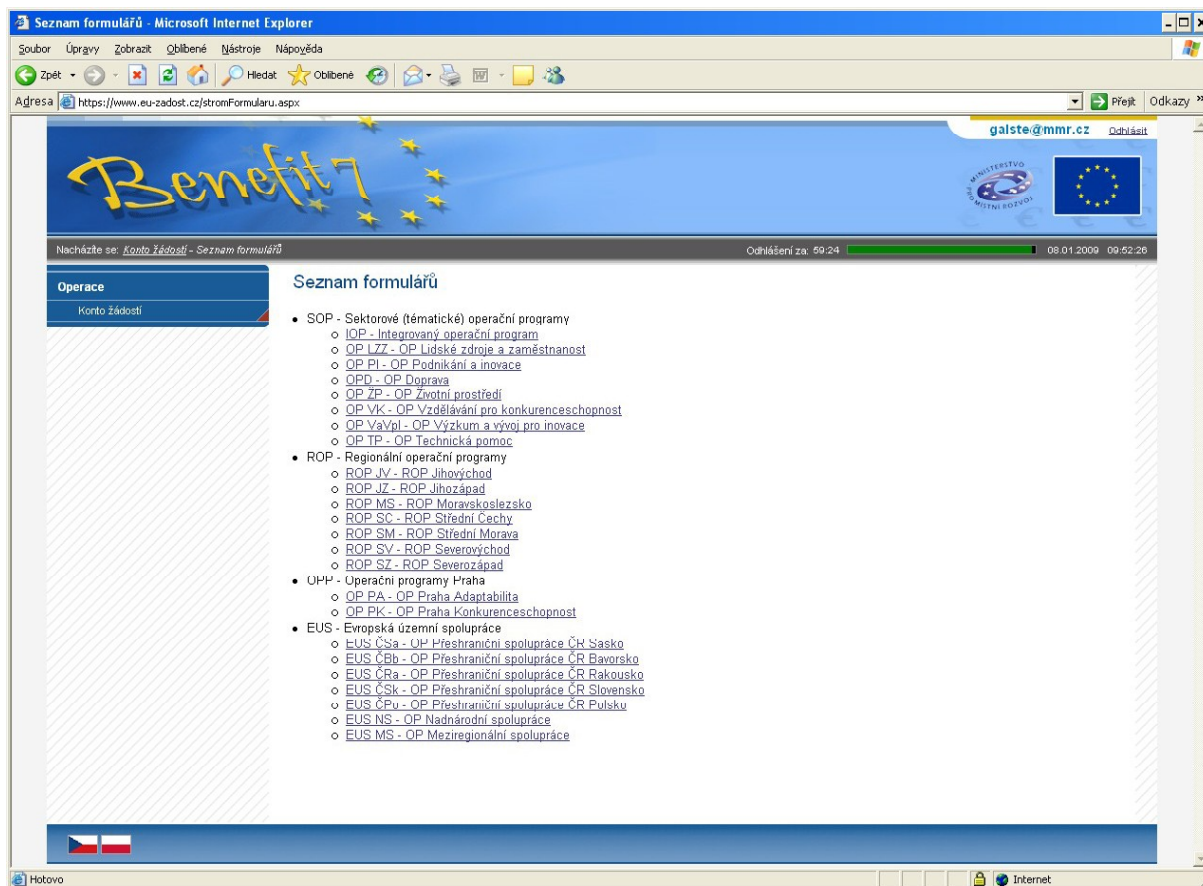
Seznam formulářů - Microsoft Internet Explorer

Soubor Úpravy Zobrazit Oblíbené Nástroje Nápověda

Zpět Hledat Oblíbené

Adresa https://www.eu-zadost.cz/stromFormularu.aspx

Přejít Odkazy »

galste@mmr.cz Odhlásit

Benefit7

MINISTERSTVO PRO MÍSTNÍ ROZVOJ

Nacházíte se: Konto žádostí - Seznam formulářů

Odhlášení za: 59:24

08.01.2009 09:52:26

Operace

Konto žádostí

Seznam formulářů

- SOP - Sektorové (tématické) operační programy
  - IOP - Integrovaný operační program
  - OP LZZ - OP Lidské zdroje a zaměstnanost
  - OP PI - OP Podnikání a inovace
  - OPD - OP Doprava
  - OP ŽP - OP Životní prostředí
  - OP VK - OP Vzdělávání pro konkurenceschopnost
  - OP VaVpI - OP Výzkum a vývoj pro inovace
  - OP TP - OP Technická pomoc
- ROP - Regionální operační programy
  - ROP JV - ROP Jihovýchod
  - ROP JZ - ROP Jihozápad
  - ROP MS - ROP Moravskoslezsko
  - ROP SC - ROP Střední Čechy
  - ROP SM - ROP Střední Morava
  - ROP SV - ROP Severovýchod
  - ROP SZ - ROP Severozápad
- OPP - Operační programy Praha
  - OP PA - OP Praha Adaptabilita
  - OP PK - OP Praha Konkurenceschopnost
- EUS - Evropská územní spolupráce
  - EUS ČSa - OP Přeshraniční spolupráce ČR Sasko
  - EUS ČBb - OP Přeshraniční spolupráce ČR Bavorsko
  - EUS ČRa - OP Přeshraniční spolupráce ČR Rakousko
  - EUS ČSk - OP Přeshraniční spolupráce ČR Slovensko
  - EUS ČPo - OP Přeshraniční spolupráce ČR Polsko
  - EUS NS - OP Nadnárodní spolupráce
  - EUS MS - OP Meziregionální spolupráce

Hotovo

Internet